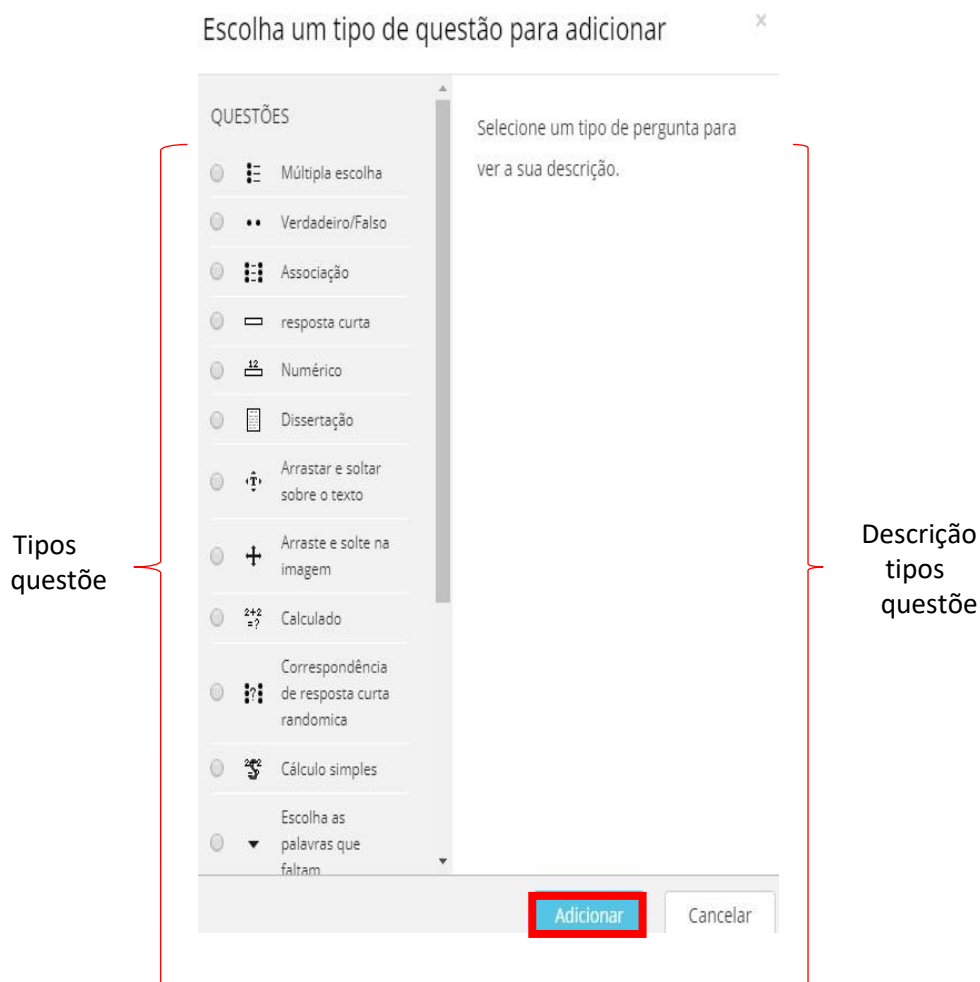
Escolha um tipo de questão para adicionar

×

QUESTÕES

Múltipla escolha

Verdadeiro/Falso

Associação

resposta curta

Numérico

Dissertação

Arrastar e soltar sobre o texto

Arraste e solte na imagem

Calculado

Correspondência de resposta curta randomica

Cálculo simples

Escolha as palavras que faltam

Selecione um tipo de pergunta para ver a sua descrição.

Tipos questõe

Descrição tipos questõe

Adicionar

Cancelar